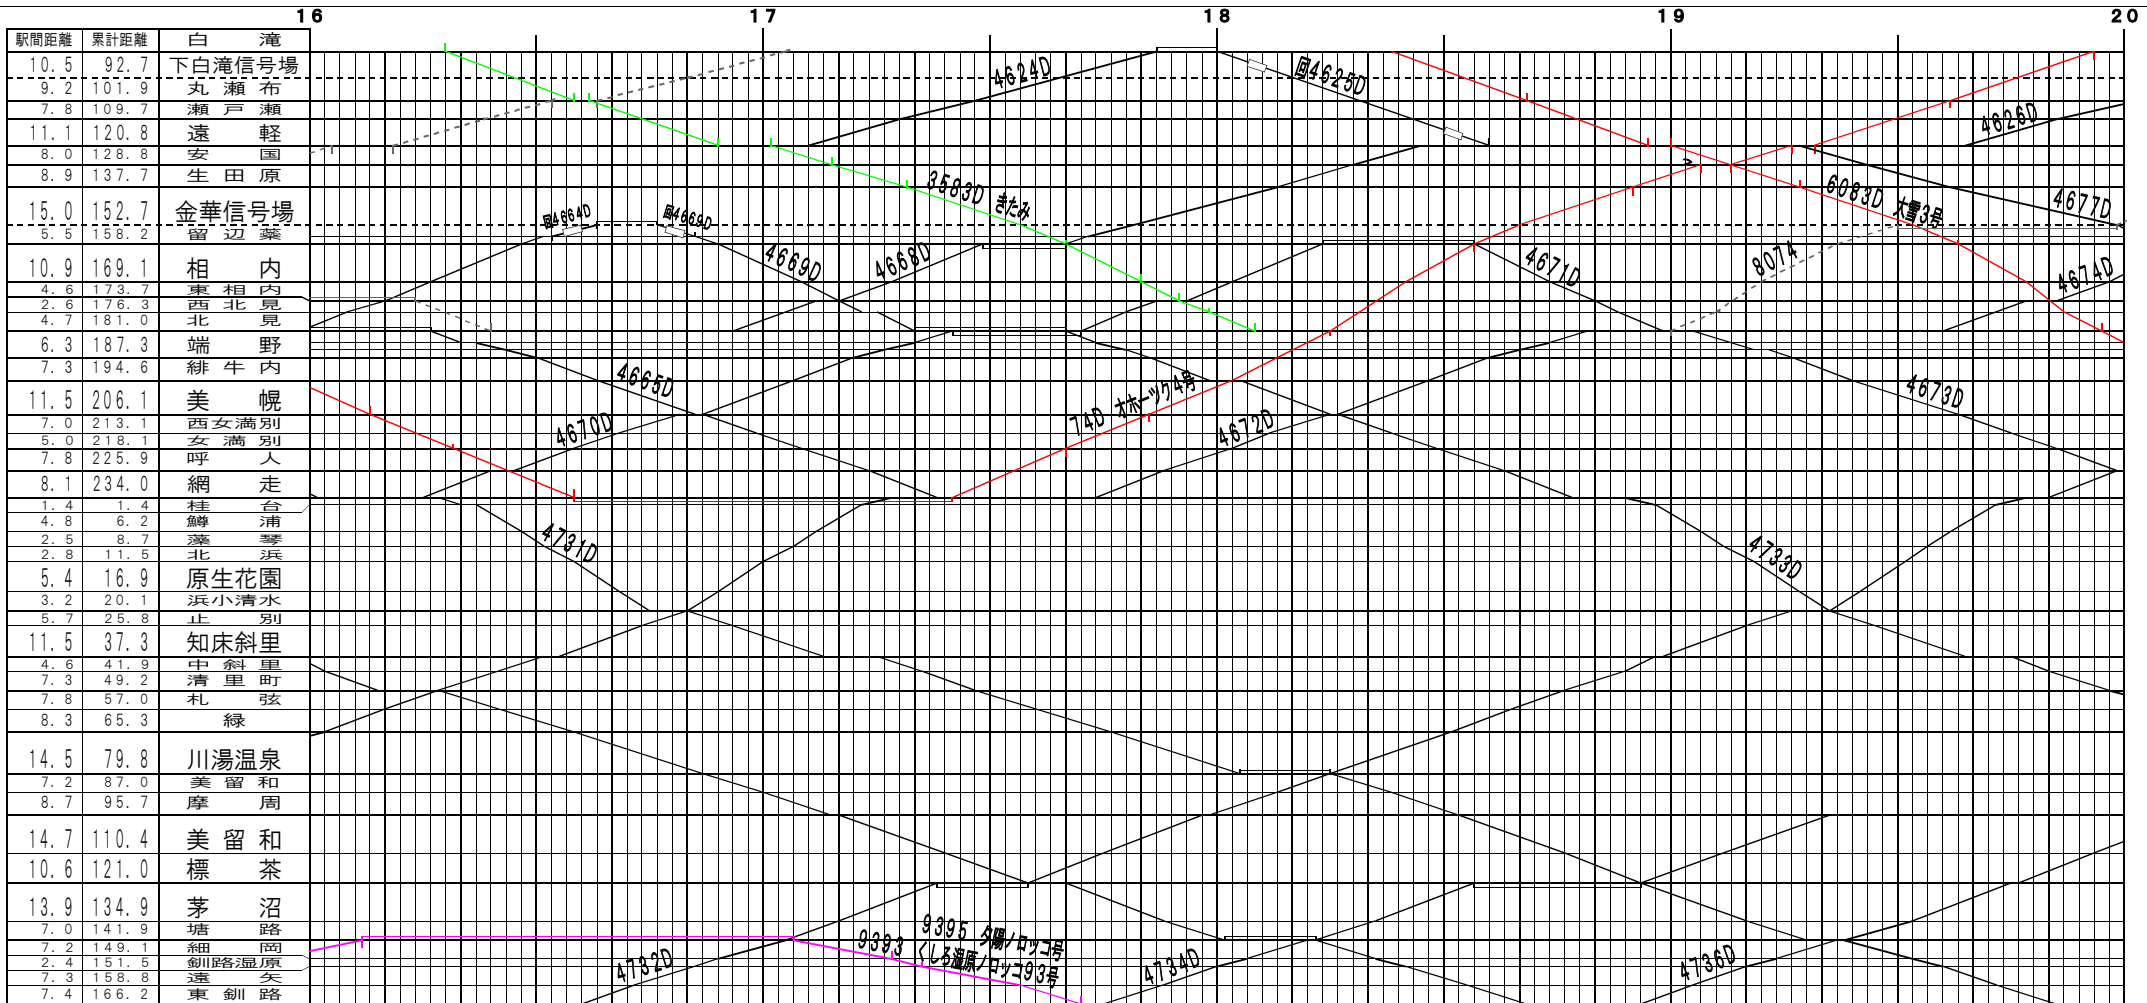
16 17 18 19 20

| 駅間距離 | 累計距離 | 白滝 |
|---|---|---|
| 10.5 | 92.7 | 下白滝信号場 |
| 9.2 | 101.9 | 丸瀬布 |
| 7.8 | 109.7 | 瀬戸瀬 |
| 11.1 | 120.8 | 遠軽 |
| 8.0 | 128.8 | 安国 |
| 8.9 | 137.7 | 生田原 |
| 15.0 | 152.7 | 金華信号場 |
| 5.5 | 158.2 | 留辺蘂 |
| 10.9 | 169.1 | 相内 |
| 4.6 | 173.7 | 東相内 |
| 2.6 | 176.3 | 西北見 |
| 4.7 | 181.0 | 北見 |
| 6.3 | 187.3 | 端野 |
| 7.3 | 194.6 | 緋牛内 |
| 11.5 | 206.1 | 美幌 |
| 7.0 | 213.1 | 西女満別 |
| 5.0 | 218.1 | 女満別 |
| 7.8 | 225.9 | 呼人 |
| 8.1 | 234.0 | 網走 |
| 1.4 | 1.4 | 桂台 |
| 4.8 | 6.2 | 鱒浦 |
| 2.5 | 8.7 | 藻琴 |
| 2.8 | 11.5 | 北浜 |
| 5.4 | 16.9 | 原生花園 |
| 3.2 | 20.1 | 浜小清水 |
| 5.7 | 25.8 | 止別 |
| 11.5 | 37.3 | 知床斜里 |
| 4.6 | 41.9 | 中斜里 |
| 7.3 | 49.2 | 清里町 |
| 7.8 | 57.0 | 札弦 |
| 8.3 | 65.3 | 緑 |
| 14.5 | 79.8 | 川湯温泉 |
| 7.2 | 87.0 | 美留和 |
| 8.7 | 95.7 | 摩周 |
| 14.7 | 110.4 | 美留和 |
| 10.6 | 121.0 | 標茶 |
| 13.9 | 134.9 | 茅沼 |
| 7.0 | 141.9 | 塘路 |
| 7.2 | 149.1 | 細岡 |
| 2.4 | 151.5 | 釧路湿原 |
| 7.3 | 158.8 | 遠矢 |
| 7.4 | 166.2 | 東釧路 |

4624D 回4625D 4626D 3583D きたみ 6083D 大雪3号 4677D 回4664D 回4669D 4669D 4668D 4671D 8074 4674D 4665D 4673D 4670D 74D オホーツク4号 4672D 4731D 4733D 9395 夕陽ノロッコ号 9393 くしろ湿原ノロッコ93号 4732D 4734D 4736D